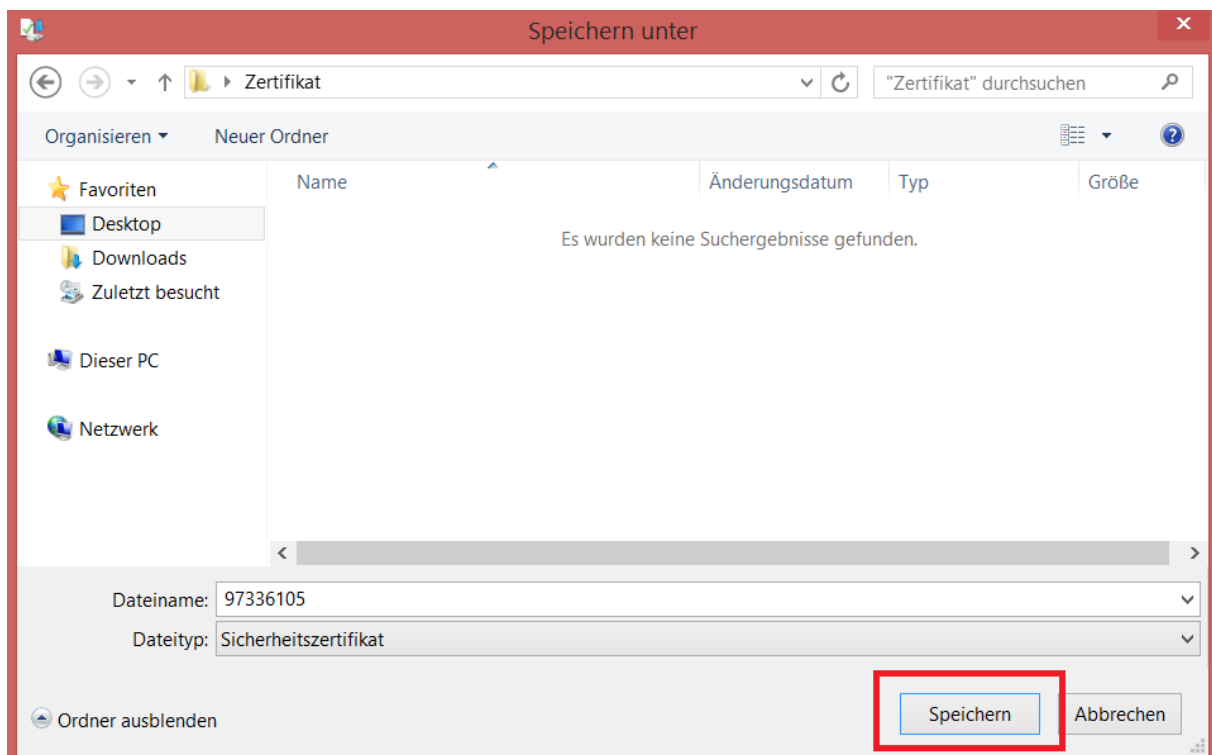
Speichern unter

Zertifikat

"Zertifikat" durchsuchen

Organisieren ▾ Neuer Ordner

Favoriten
Desktop
Downloads
Zuletzt besucht

Dieser PC

Netzwerk

| Name | Änderungsdatum | Typ | Größe |
|---|---|---|---|

Es wurden keine Suchergebnisse gefunden.

Dateiname: 97336105
Dateityp: Sicherheitszertifikat

Ordner ausblenden

Speichern
Abbrechen